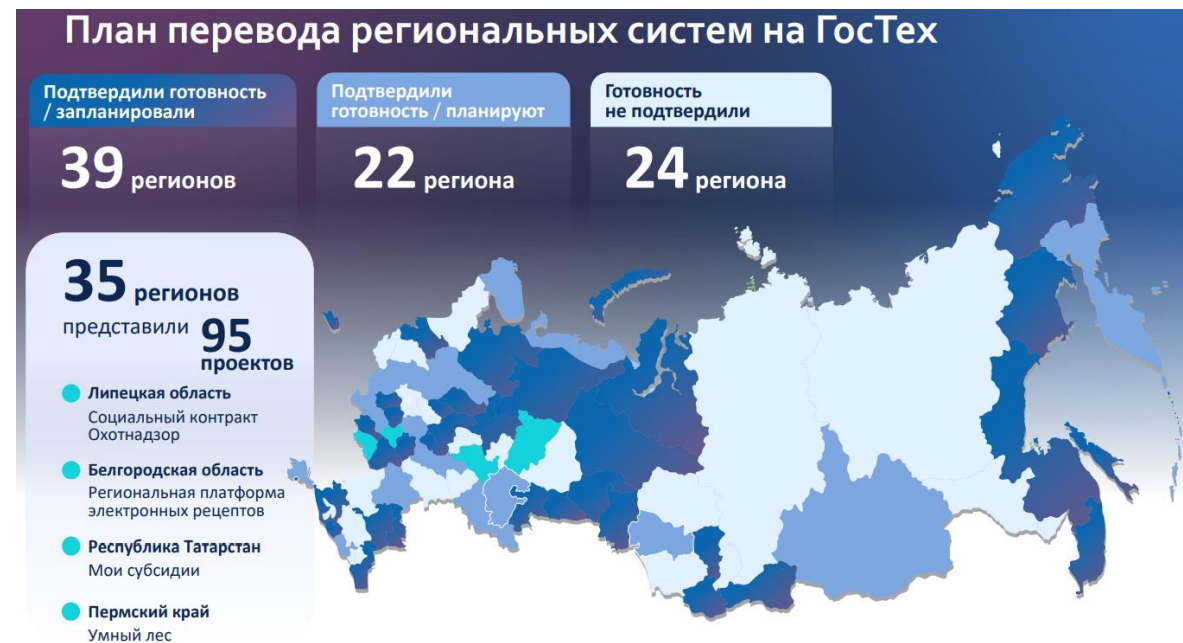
План перевода региональных систем на ГосТех

Подтвердили готовность / запланировали

39 регионов

Подтвердили готовность / планируют

22 региона

Готовность не подтвердили

24 региона

35 регионов

представили 95 проектов

Липецкая область
Социальный контракт
Охотнадзор

Белгородская область
Региональная платформа электронных рецептов

Республика Татарстан
Мои субсидии

Пермский край
Умный лес